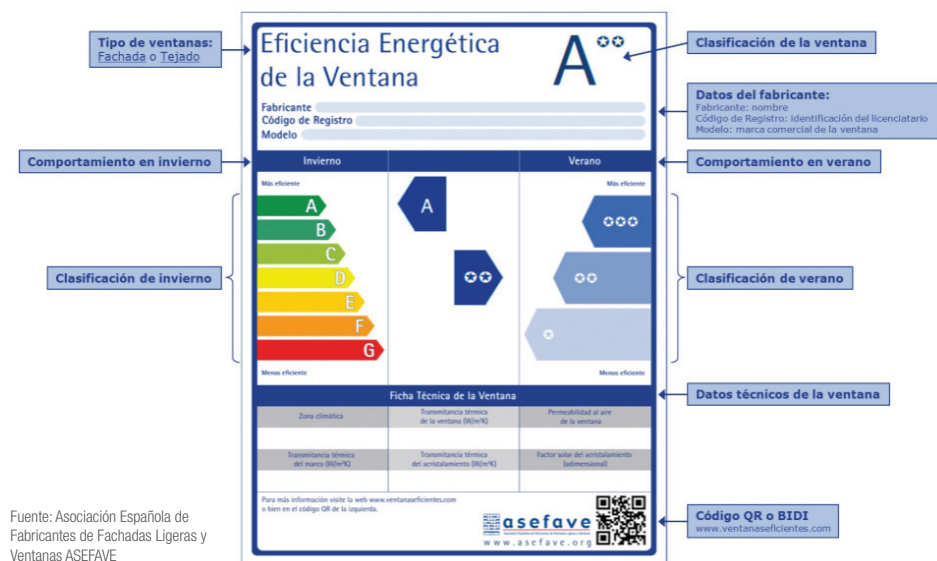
Tipo de ventanas:
Fachada o Tejado

Eficiencia Energética de la Ventana

A°°

Clasificación de la ventana

Fabricante
Código de Registro
Modelo

Datos del fabricante:
Fabricante: nombre
Código de Registro: identificación del licenciatario
Modelo: marca comercial de la ventana

Comportamiento en invierno

Invierno

Verano

Comportamiento en verano

Más eficiente

Más eficiente

A
B
C
D
E
F
G

A

°°

°°°

°°

°

Clasificación de invierno

Clasificación de verano

Menos eficiente

Menos eficiente

Ficha Técnica de la Ventana

Datos técnicos de la ventana

| Zona climática | Transmitancia térmica de la ventana (W/m²K) | Permeabilidad al aire de la ventana |
|---|---|---|
| Transmitancia térmica del marco (W/m²K) | Transmitancia térmica del acristalamiento (W/m²K) | Factor solar del acristalamiento (adimensional) |

Para más información visite la web www.ventanaseficientes.com o bien en el código QR de la izquierda.

asefave
www.asefave.org

Código QR o BIDI
www.ventanaseficientes.com

Fuente: Asociación Española de Fabricantes de Fachadas Ligeras y Ventanas ASEFAVE